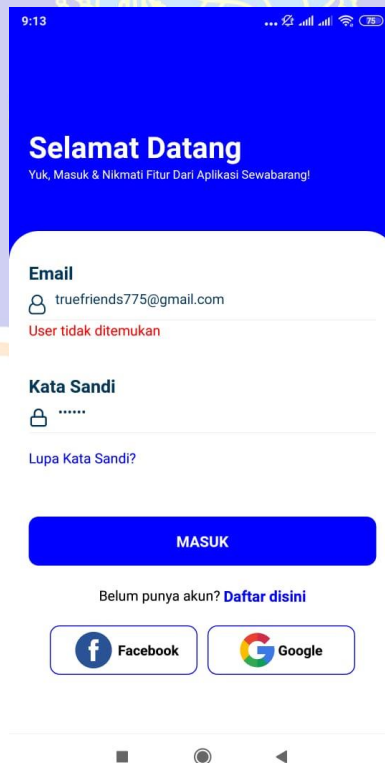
9:13

75

Selamat Datang
Yuk, Masuk & Nikmati Fitur Dari Aplikasi Sewabarang!

Email
truefriends775@gmail.com
User tidak ditemukan

Kata Sandi
••••••

Lupa Kata Sandi?

MASUK

Belum punya akun? Daftar disini

Facebook

Google